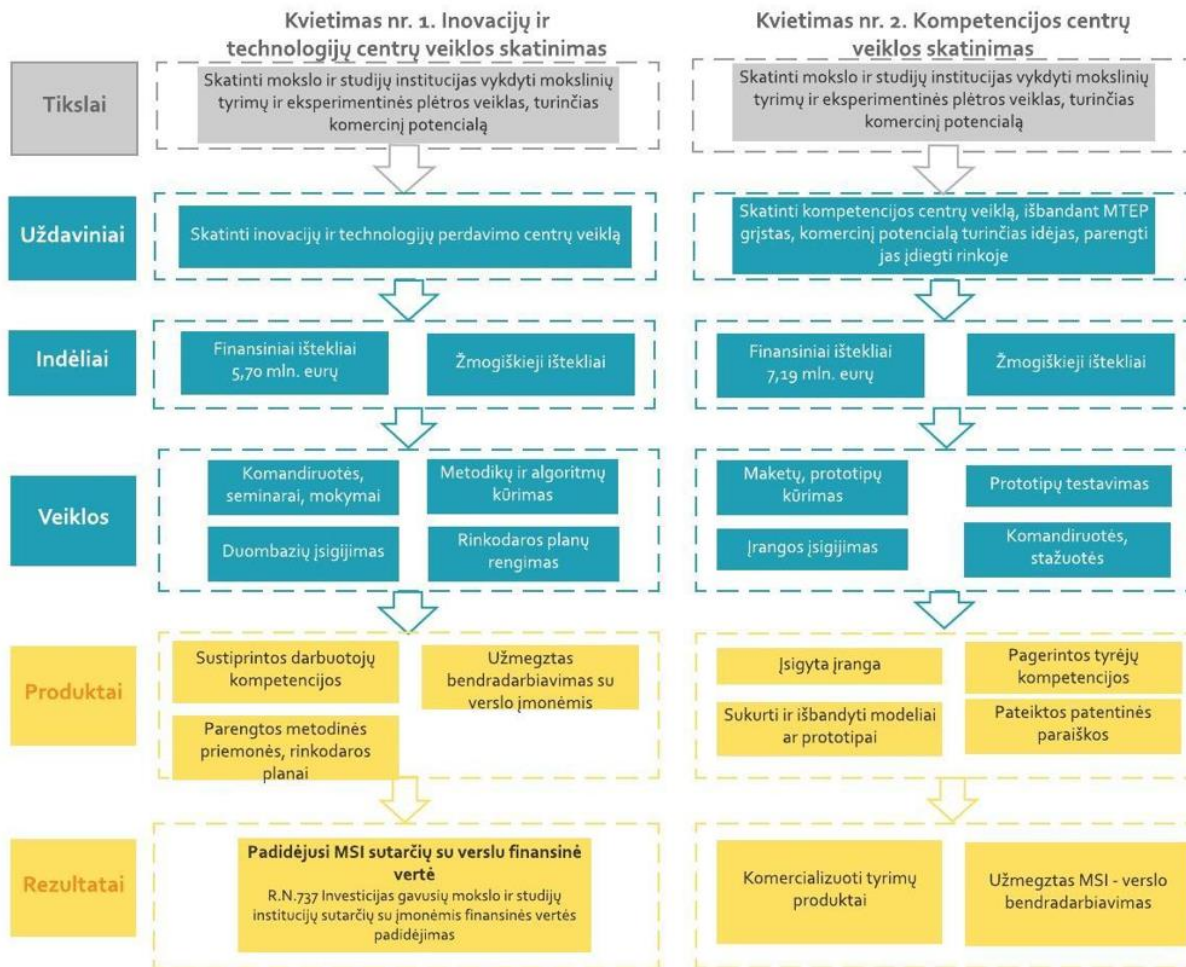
Kvietimas nr. 1. Inovacijų ir technologijų centrų veiklos skatinimas

Kvietimas nr. 2. Kompetencijos centrų veiklos skatinimas

Tikslai

Skatinti mokslo ir studijų institucijas vykdyti mokslinių tyrimų ir eksperimentinės plėtros veiklas, turinčias komercinį potencialą

Skatinti mokslo ir studijų institucijas vykdyti mokslinių tyrimų ir eksperimentinės plėtros veiklas, turinčias komercinį potencialą

Uždaviniai

Skatinti inovacijų ir technologijų perdavimo centrų veiklą

Skatinti kompetencijos centrų veiklą, išbandant MTEP grįstas, komercinį potencialą turinčias idėjas, parengti jas įdiegti rinkoje

Indėliai

Finansiniai ištekliai 5,70 mln. eurų

Žmogiškieji ištekliai

Finansiniai ištekliai 7,19 mln. eurų

Žmogiškieji ištekliai

Veiklos

Komandiruotės, seminarai, mokymai

Metodikų ir algoritmų kūrimas

Duombazių įsigijimas

Rinkodaros planų rengimas

Maketų, prototipų kūrimas

Prototipų testavimas

Įrangos įsigijimas

Komandiruotės, stažuotės

Produktai

Sustiprintos darbuotojų kompetencijos

Užmegztas bendradarbiavimas su verslo įmonėmis

Parengtos metodinės priemonės, rinkodaros planai

Įsigyta įranga

Pagerintos tyrėjų kompetencijos

Sukurti ir išbandyti modeliai ar prototipai

Pateiktos patentinės paraiškos

Rezultatai

Padidėjusi MSI sutarčių su verslu finansinė vertė

R.N.737 Investicijas gavusių mokslo ir studijų institucijų sutarčių su įmonėmis finansinės vertės padidėjimas

Komercializuoti tyrimų produktai

Užmegztas MSI - verslo bendradarbiavimas